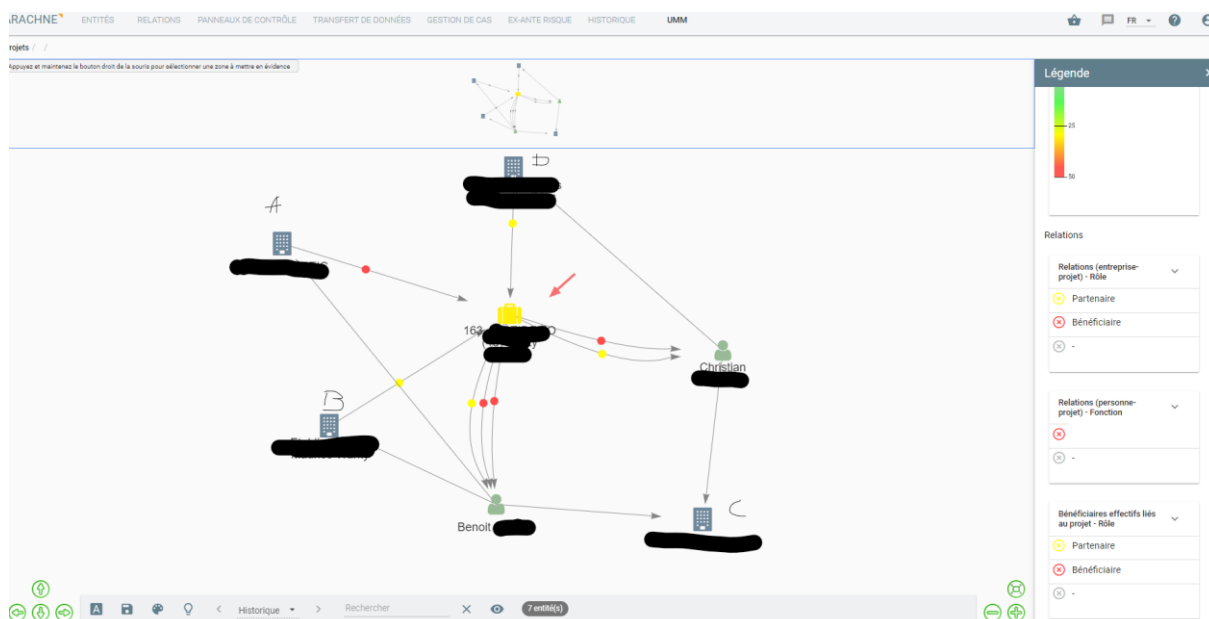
RACHNE ENTITÉS RELATIONS PANNEAUX DE CONTRÔLE TRANSFERT DE DONNÉES GESTION DE CAS EX-ANTE RISQUE HISTORIQUE UMM

FR

rojets / /

Appuyez et maintenez le bouton droit de la souris pour sélectionner une zone à mettre en évidence

D

A

163

Christian

B

Benoit

C

Légende

25

50

Relations

Relations (entreprise-projet) - Rôle

Partenaire

Bénéficiaire

-

Relations (personne-projet) - Fonction

-

Bénéficiaires effectifs liés au projet - Rôle

Partenaire

Bénéficiaire

-

Historique

Rechercher

7 entité(s)